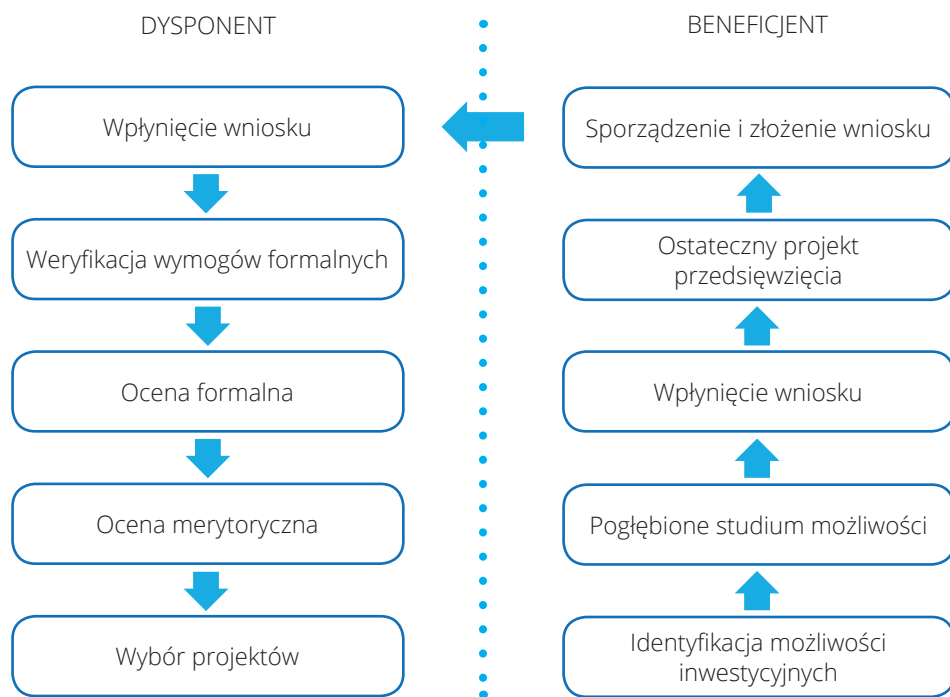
DYSPONENT

Wpłynięcie wniosku

Weryfikacja wymogów formalnych

Ocena formalna

Ocena merytoryczna

Wybór projektów

BENEFICJENT

Sporządzenie i złożenie wniosku

Ostateczny projekt przedsięwzięcia

Wpłynięcie wniosku

Pogłębione studium możliwości

Identyfikacja możliwości inwestycyjnych